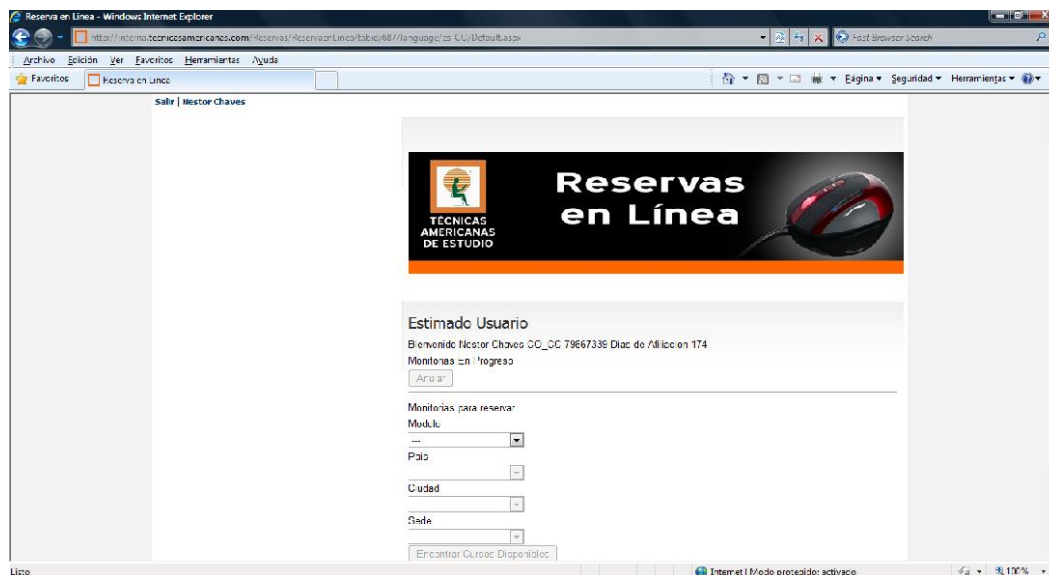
Reserva en Linea - Windows Internet Explorer

http://interno.tecnicasamericanas.com/Reservas/ReservaenLinea/tabid/687/language/es-CO/Default.aspx

Fast Browser Search

Archivo Edición Ver Favoritos Herramientas Ayuda

Favoritos Reserva en Linea

Página ▾ Seguridad ▾ Herramientas ▾

Salir | Nestor Chaves

TÉCNICAS AMERICANAS DE ESTUDIO

Reservas en Línea

Estimado Usuario

Bienvenido Nestor Chaves CO_CC 79867339 Dias de Afiliacion 174

Monitorias En Progreso

Anular

Monitorias para reservar

Modulo

---

Pais

Ciudad

Sede

Encontrar Cursos Disponibles

Listo

Internet | Modo protegido: activado

100%